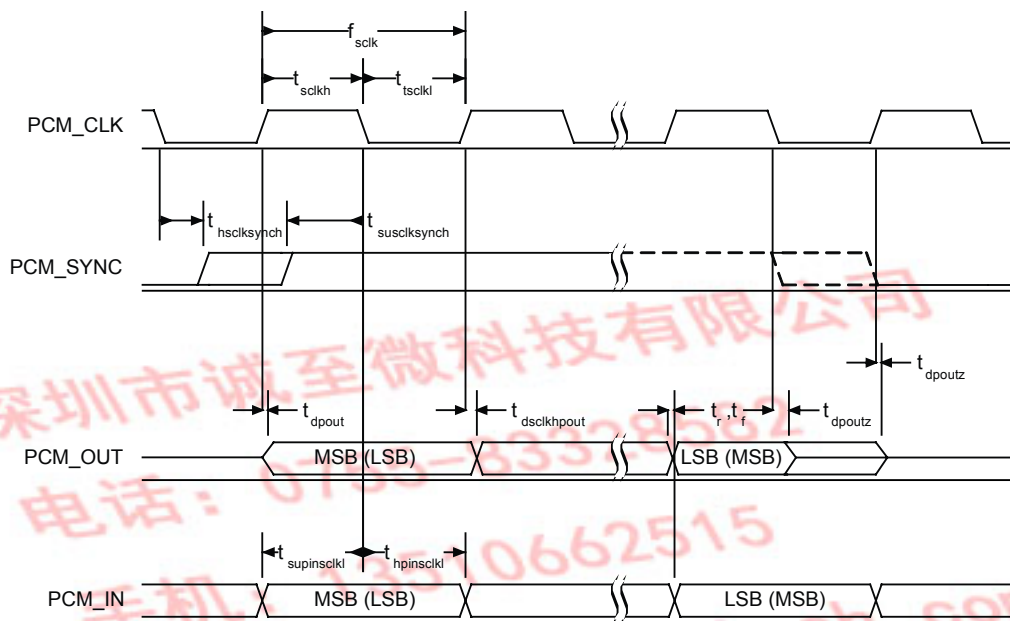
$f_{sclk}$
$t_{sclkh}$
$t_{tsclkl}$
PCM_CLK
$t_{hsclksynch}$
$t_{susclksynch}$
PCM_SYNC
深圳市诚至微科技有限公司
$t_{dpoutz}$
$t_{dpout}$
$t_{dsclkhpout}$
$t_r, t_f$
$t_{dpoutz}$
PCM_OUT
MSB (LSB)
LSB (MSB)
电话：0755-83328582
$t_{supinsclkl}$
$t_{hpinsclkl}$
手机：13510662515
PCM_IN
MSB (LSB)
LSB (MSB)
com